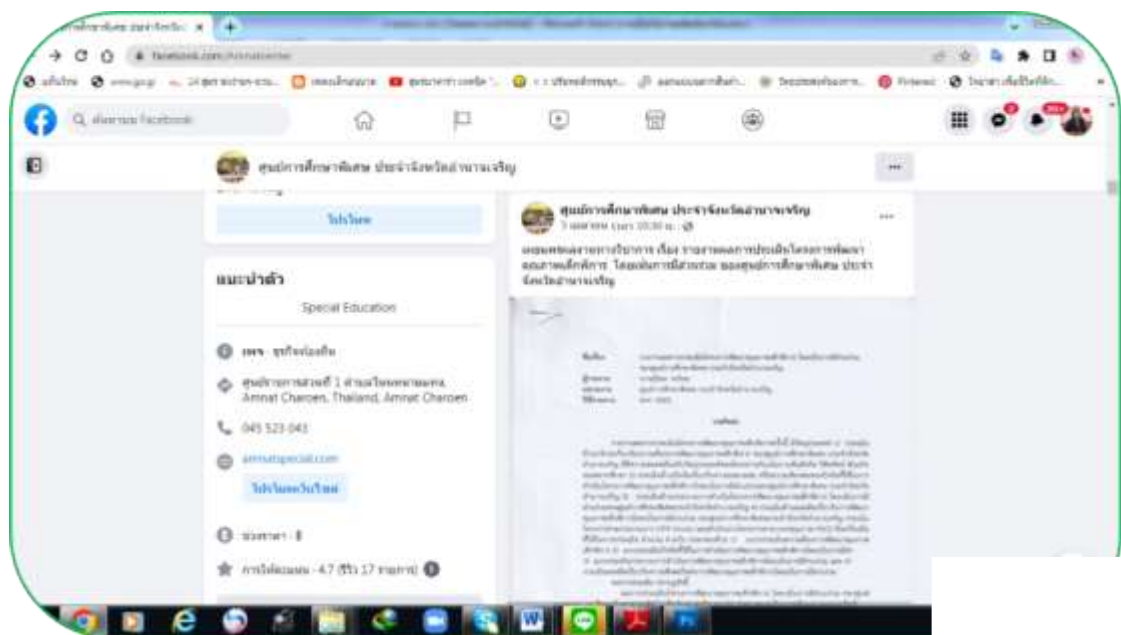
ศูนย์การศึกษาพิเศษ ประจำจังหวัดอำนาจเจริญ

ไปที่โพส

แนะนำตัว

Special Education

เพจ · ธุรกิจท้องถิ่น

ศูนย์การศึกษาพิเศษ ประจำจังหวัดอำนาจเจริญ
Amnat Charoen, Thailand, Amnat Charoen

045 523 043

amnatspecial.com

ไปที่แชทวันไทม์

ช่วงราคา · $

การให้คะแนน · 4.7 (รีวิว 17 รายการ)

ศูนย์การศึกษาพิเศษ ประจำจังหวัดอำนาจเจริญ
7 เมษายน เวลา 10:30 น.

เผยแพร่ผลงานทางวิชาการ เรื่อง รายงานผลการประเมินโครงการพัฒนาคุณภาพเด็กพิการ โดยผู้บริหารที่สถานศึกษา ของศูนย์การศึกษาพิเศษ ประจำจังหวัดอำนาจเจริญ

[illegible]